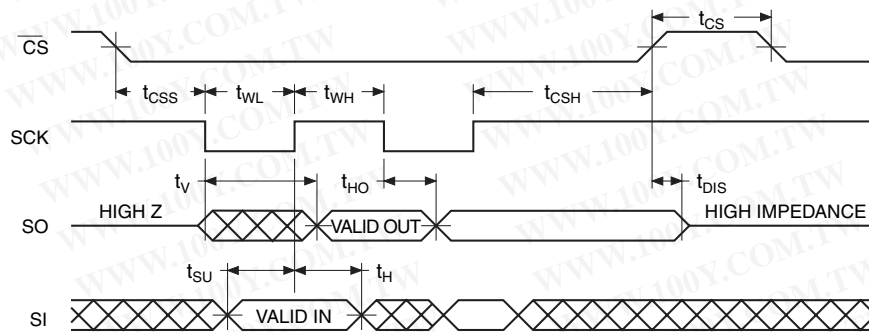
$\overline{CS}$

$t_{CS}$

$t_{CSS}$ $t_{WL}$ $t_{WH}$ $t_{CSH}$

SCK

$t_V$ $t_{HO}$ $t_{DIS}$

SO HIGH Z VALID OUT HIGH IMPEDANCE

$t_{SU}$ $t_H$

SI VALID IN

WWW.100Y.COM.TW WWW.100Y.COM.TW WWW.100Y.COM.TW WWW.100Y.COM.TW WWW.100Y.COM.TW WWW.100Y.COM.TW WWW.100Y.COM.TW WWW.100Y.COM.TW